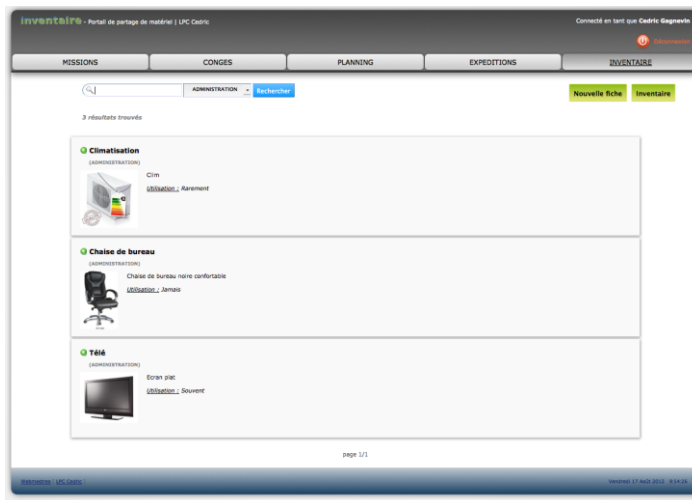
inventaire - Portail de partage de matériel | LPC Cedric

Connecté en tant que Cedric Gagnevin

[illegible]

MISSIONS | CONGES | PLANNING | EXPEDITIONS | INVENTAIRE

ADMINISTRATION

Rechercher

Nouvelle fiche

Inventaire

3 résultats trouvés

Climatisation
(ADMINISTRATION)
Clim
Utilisation : Rarement

Chaise de bureau
(ADMINISTRATION)
Chaise de bureau noire confortable
Utilisation : Jamais

Télé
(ADMINISTRATION)
Ecran plat
Utilisation : Souvent

page 1/1

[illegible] | LPC Cedric

Vendredi 17 Août 2012 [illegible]